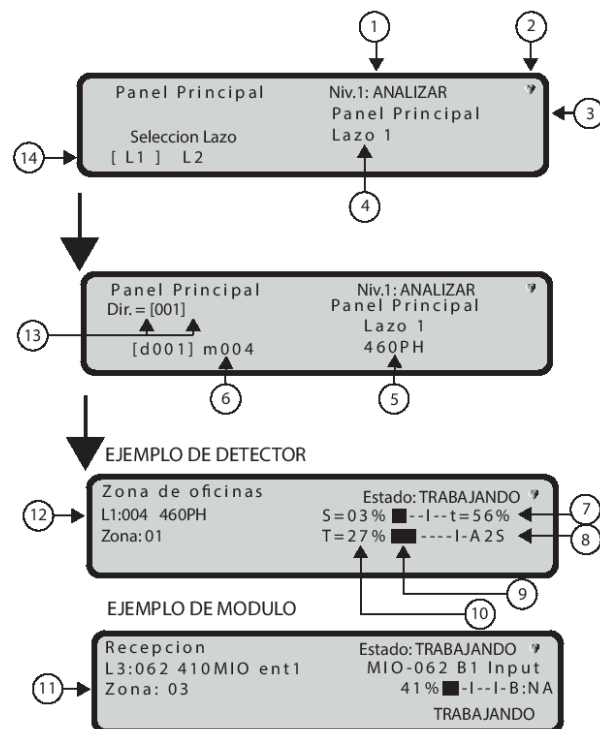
1
2
Panel Principal
Niv.1: ANALIZAR
Panel Principal
3
Seleccion Lazo
14
[ L1 ] L2
Lazo 1
4

Panel Principal
Niv.1: ANALIZAR
Dir. = [001]
Panel Principal
13
Lazo 1
[d001] m004
460PH
6
5

EJEMPLO DE DETECTOR
Zona de oficinas
Estado: TRABAJANDO
12
L1:004 460PH
S=03% ■--I--t=56%
7
Zona: 01
T=27% ■----I-A2S
8
9
10

EJEMPLO DE MODULO
Recepcion
Estado: TRABAJANDO
L3:062 410MIO ent1
MIO-062 B1 Input
11
Zona: 03
41% ■-I--I-B:NA
TRABAJANDO